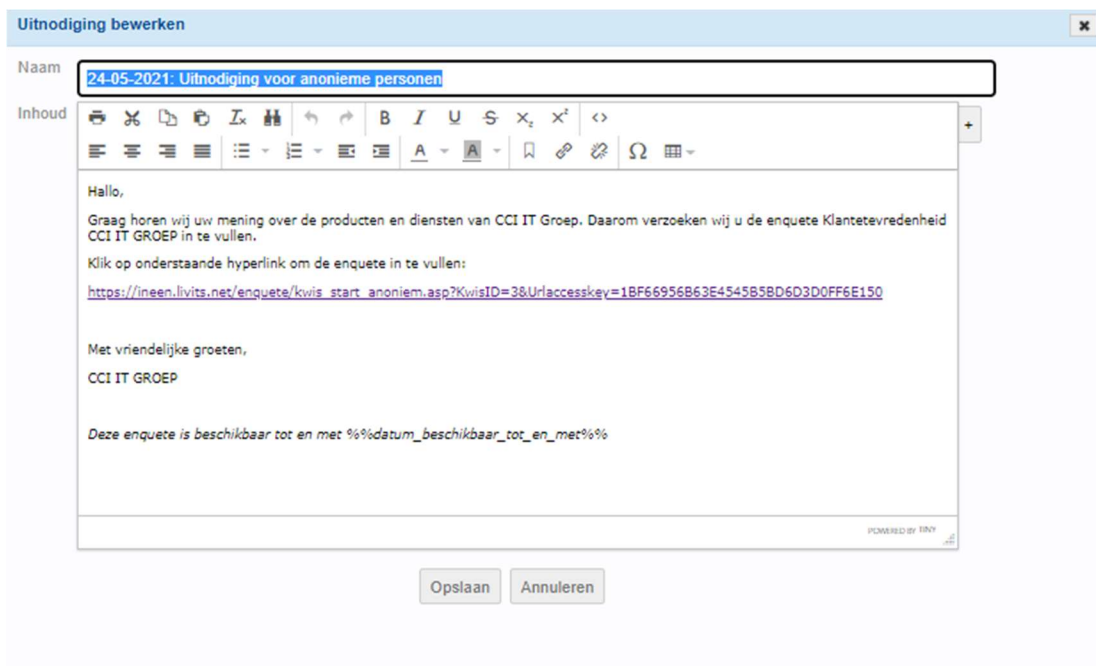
Uitnodiging bewerken

×

Naam 24-05-2021: Uitnodiging voor anonieme personen

Inhoud

+

Hallo,

Graag horen wij uw mening over de producten en diensten van CCI IT Groep. Daarom verzoeken wij u de enquete Klantetevredenheid CCI IT GROEP in te vullen.

Klik op onderstaande hyperlink om de enquete in te vullen:

https://ineen.livits.net/enquete/kwis_start_anoniem.asp?KwisID=3&Urlaccesskey=1BF66956B63E4545B5BD6D3D0FF6E150

Met vriendelijke groeten,

CCI IT GROEP

*Deze enquete is beschikbaar tot en met %%datum_beschikbaar_tot_en_met%%*

POWERED BY TINY

Opslaan Annuleren